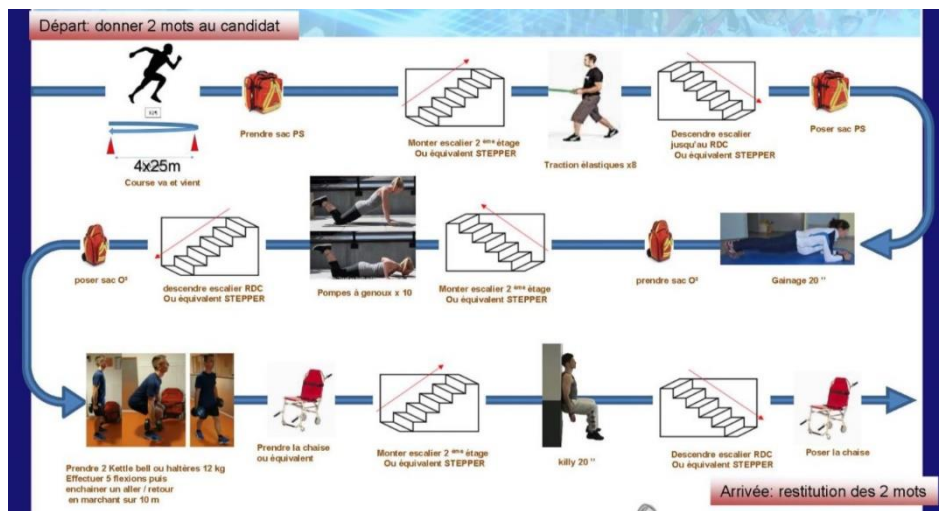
Départ: donner 2 mots au candidat

4x25m
Course va et vient

Prendre sac PS

Monter escalier 2 ème étage
Ou équivalent STEPPER

Traction élastiques x8

Descendre escalier jusqu'au RDC
Ou équivalent STEPPER

Poser sac PS

Gainage 20 ''

prendre sac O²

Monter escalier 2 ème étage
Ou équivalent STEPPER

Pompes à genoux x 10

descendre escalier RDC
Ou équivalent STEPPER

poser sac O²

Prendre 2 Kettle bell ou haltères 12 kg
Effectuer 5 flexions puis enchainer un aller / retour en marchant sur 10 m

Prendre la chaise ou équivalent

Monter escalier 2 ème étage
Ou équivalent STEPPER

killy 20 ''

Descendre escalier RDC
Ou équivalent STEPPER

Poser la chaise

Arrivée: restitution des 2 mots